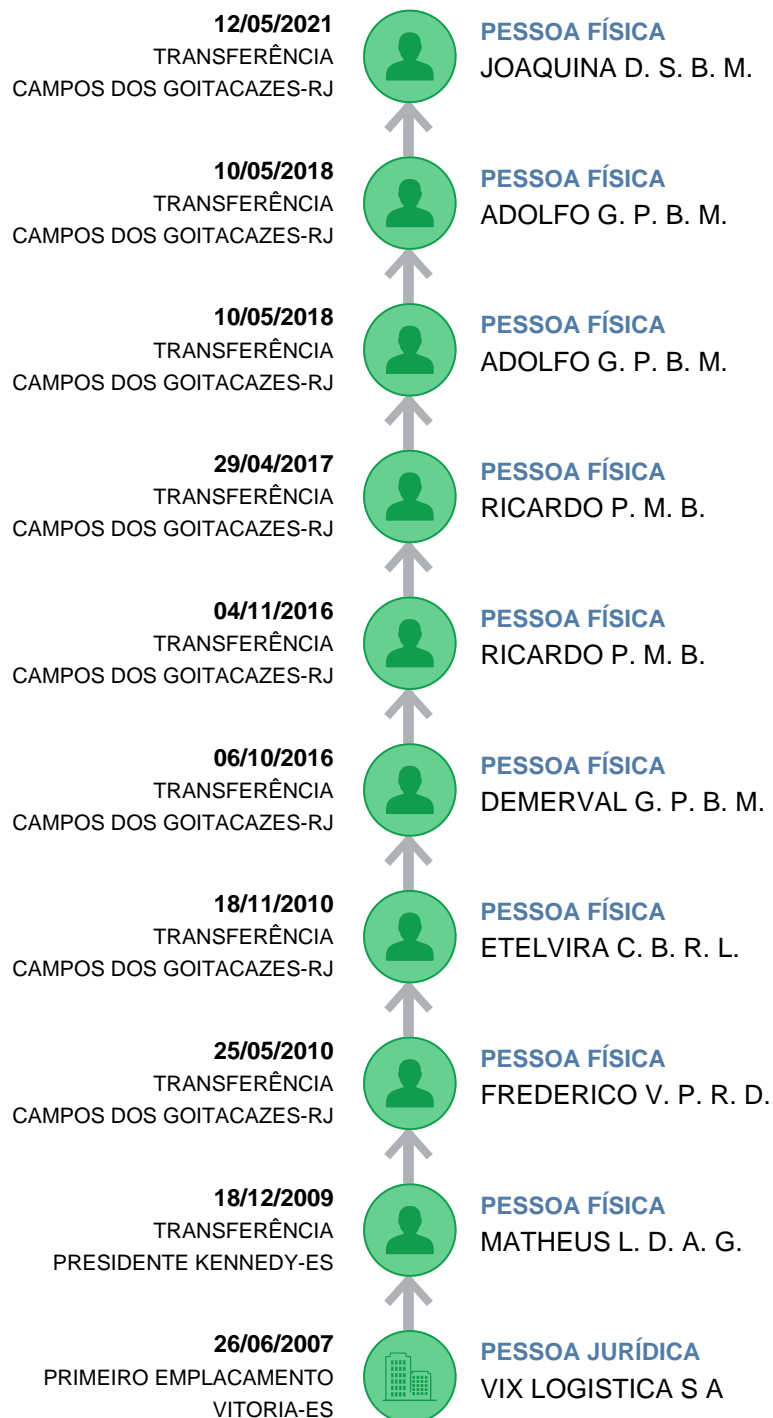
12/05/2021
TRANSFERÊNCIA
CAMPOS DOS GOITACAZES-RJ

PESSOA FÍSICA
JOAQUINA D. S. B. M.

10/05/2018
TRANSFERÊNCIA
CAMPOS DOS GOITACAZES-RJ

PESSOA FÍSICA
ADOLFO G. P. B. M.

10/05/2018
TRANSFERÊNCIA
CAMPOS DOS GOITACAZES-RJ

PESSOA FÍSICA
ADOLFO G. P. B. M.

29/04/2017
TRANSFERÊNCIA
CAMPOS DOS GOITACAZES-RJ

PESSOA FÍSICA
RICARDO P. M. B.

04/11/2016
TRANSFERÊNCIA
CAMPOS DOS GOITACAZES-RJ

PESSOA FÍSICA
RICARDO P. M. B.

06/10/2016
TRANSFERÊNCIA
CAMPOS DOS GOITACAZES-RJ

PESSOA FÍSICA
DEMERVAL G. P. B. M.

18/11/2010
TRANSFERÊNCIA
CAMPOS DOS GOITACAZES-RJ

PESSOA FÍSICA
ETELVIRA C. B. R. L.

25/05/2010
TRANSFERÊNCIA
CAMPOS DOS GOITACAZES-RJ

PESSOA FÍSICA
FREDERICO V. P. R. D.

18/12/2009
TRANSFERÊNCIA
PRESIDENTE KENNEDY-ES

PESSOA FÍSICA
MATHEUS L. D. A. G.

26/06/2007
PRIMEIRO EMPLACAMENTO
VITORIA-ES

PESSOA JURÍDICA
VIX LOGISTICA S A